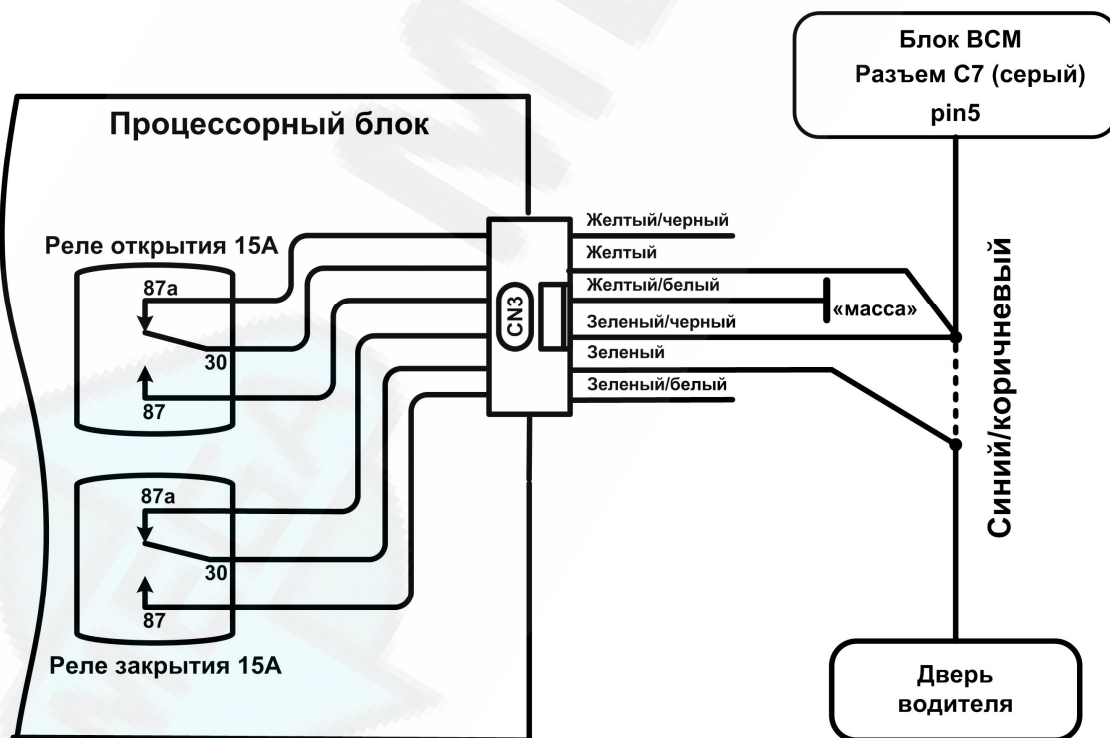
Блок BCM
Разъем C7 (серый)
pin5

Процессорный блок

Реле открытия 15A

87a

30

87

Реле закрытия 15A

87a

30

87

CN3

Желтый/черный
Желтый
Желтый/белый
Зеленый/черный
Зеленый
Зеленый/белый

«масса»

Синий/коричневый

Дверь водителя